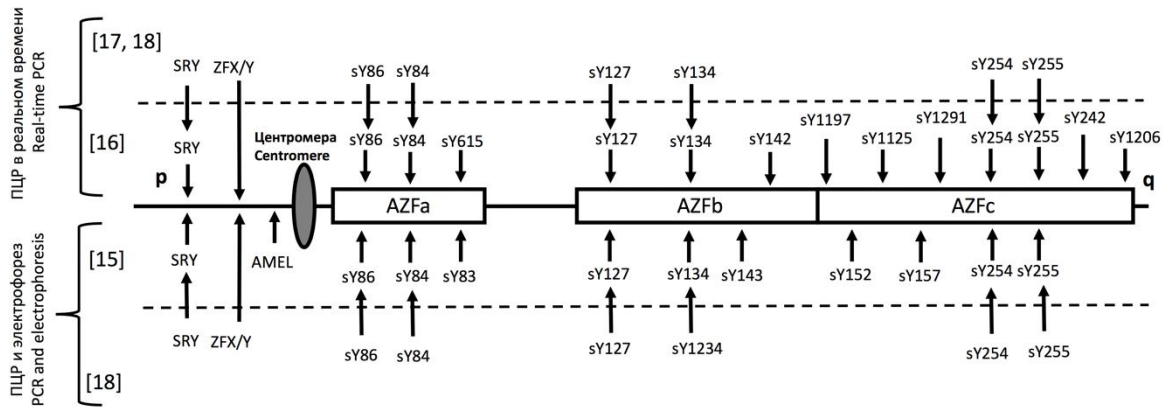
ПЦР в реальном времени
Real-time PCR

[17, 18]

SRY ZFX/Y sY86 sY84 sY127 sY134 sY254 sY255

[16]

SRY Центромера Centromere sY86 sY84 sY615 sY127 sY134 sY142 sY1197 sY1125 sY1291 sY254 sY255 sY242 sY1206

p AZFa AZFb AZFc q

ПЦР и электрофорез
PCR and electrophoresis

[15]

SRY AMEL sY86 sY84 sY83 sY127 sY134 sY143 sY152 sY157 sY254 sY255

[18]

SRY ZFX/Y sY86 sY84 sY127 sY1234 sY254 sY255